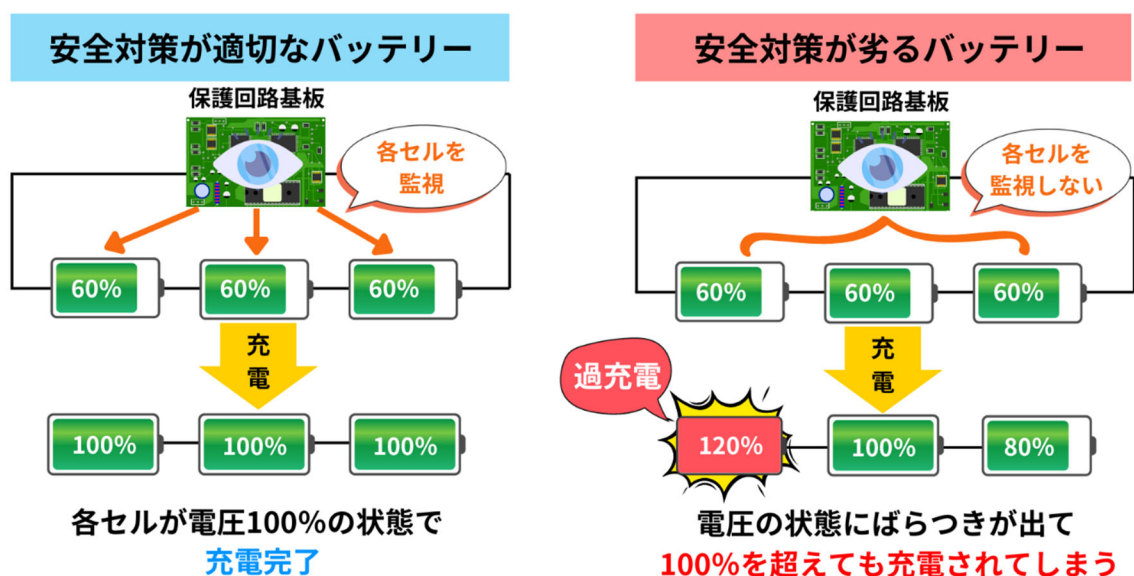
安全対策が適切なバッテリー

保護回路基板

各セルを監視

60%

60%

60%

充電

100%

100%

100%

各セルが電圧100%の状態で
充電完了

安全対策が劣るバッテリー

保護回路基板

各セルを監視しない

60%

60%

60%

充電

過充電

120%

100%

80%

電圧の状態にばらつきが出て
100%を超えても充電されてしまう